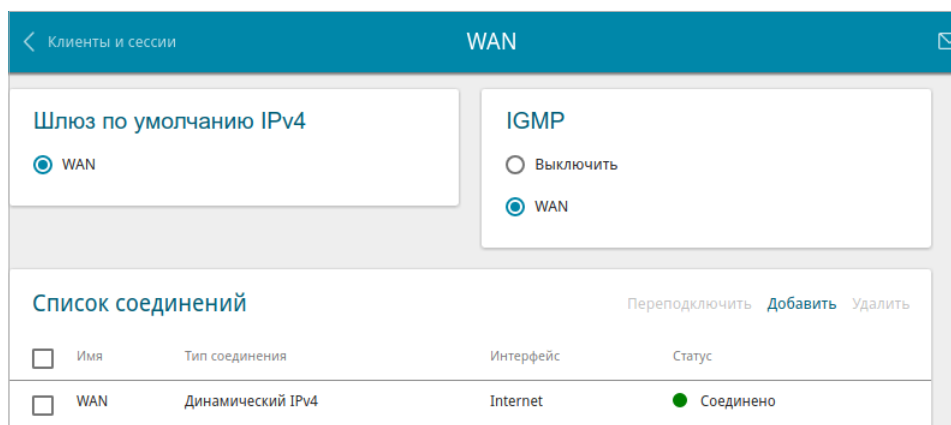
Клиенты и сессии

WAN

Шлюз по умолчанию IPv4

WAN

IGMP

Выключить

WAN

Список соединений

Переподключить Добавить Удалить

| | Имя | Тип соединения | Интерфейс | Статус |
|---|---|---|---|---|
| | WAN | Динамический IPv4 | Internet | Соединено |